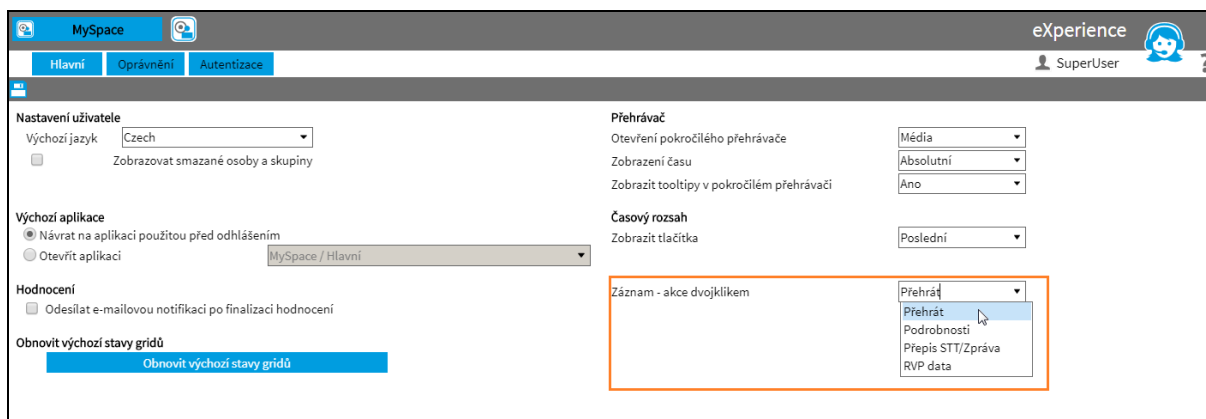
MySpace

eXperience

Hlavní Oprávnění Autentizace

SuperUser

Nastavení uživatele
Výchozí jazyk Czech
Zobrazovat smazané osoby a skupiny

Výchozí aplikace
Návrat na aplikaci použitou před odhlášením
Otevřít aplikaci MySpace / Hlavní

Hodnocení
Odesílat e-mailovou notifikaci po finalizaci hodnocení

Obnovit výchozí stavy gridů
Obnovit výchozí stavy gridů

Přehrávač
Otevření pokročilého přehrávače Média
Zobrazení času Absolutní
Zobrazit tooltipy v pokročilém přehrávači Ano

Časový rozsah
Zobrazit tlačítka Poslední

Záznam - akce dvojklikem Přehrát
Přehrát
Podrobnosti
Přepis STT/Zpráva
RVP data